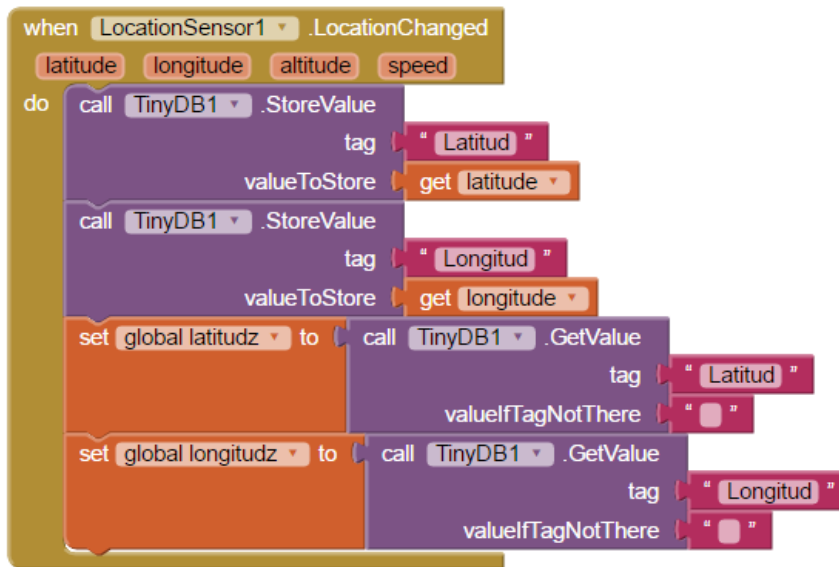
when LocationSensor1 .LocationChanged
latitude longitude altitude speed
do call TinyDB1 .StoreValue
tag " Latitud "
valueToStore get latitude
call TinyDB1 .StoreValue
tag " Longitud "
valueToStore get longitude
set global latitudz to call TinyDB1 .GetValue
tag " Latitud "
valueIfTagNotThere " "
set global longitudz to call TinyDB1 .GetValue
tag " Longitud "
valueIfTagNotThere " "